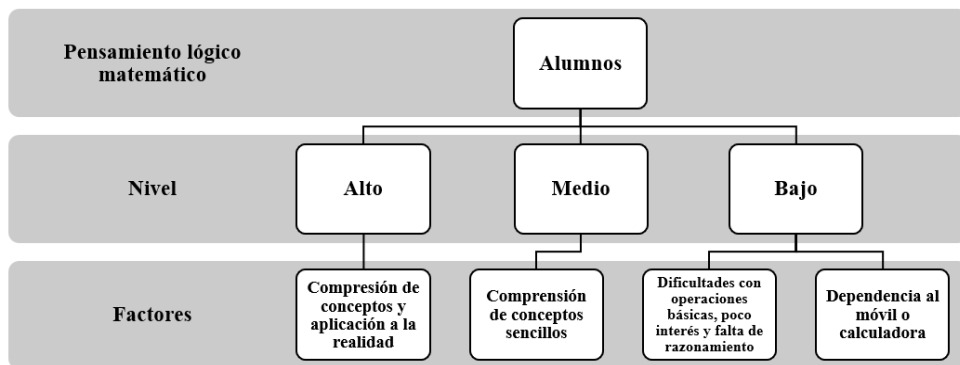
Pensamiento lógico matemático

Alumnos

Nivel

Alto

Medio

Bajo

Factores

Compresión de conceptos y aplicación a la realidad

Comprensión de conceptos sencillos

Dificultades con operaciones básicas, poco interés y falta de razonamiento

Dependencia al móvil o calculadora